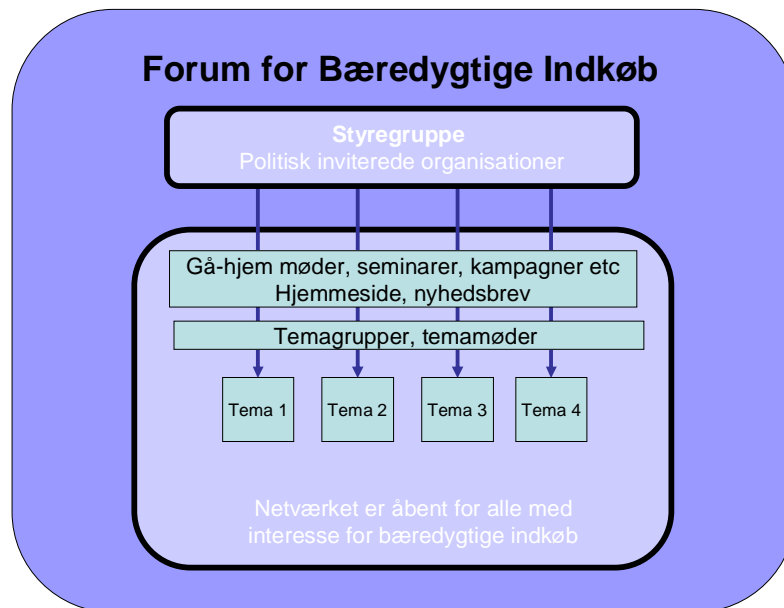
Forum for Bæredygtige Indkøb

Styregruppe
Politisk inviterede organisationer

Gå-hjem møder, seminarer, kampagner etc
Hjemmeside, nyhedsbrev

Temagrupper, temamøder

Tema 1

Tema 2

Tema 3

Tema 4

Netværket er åbent for alle med interesse for bæredygtige indkøb